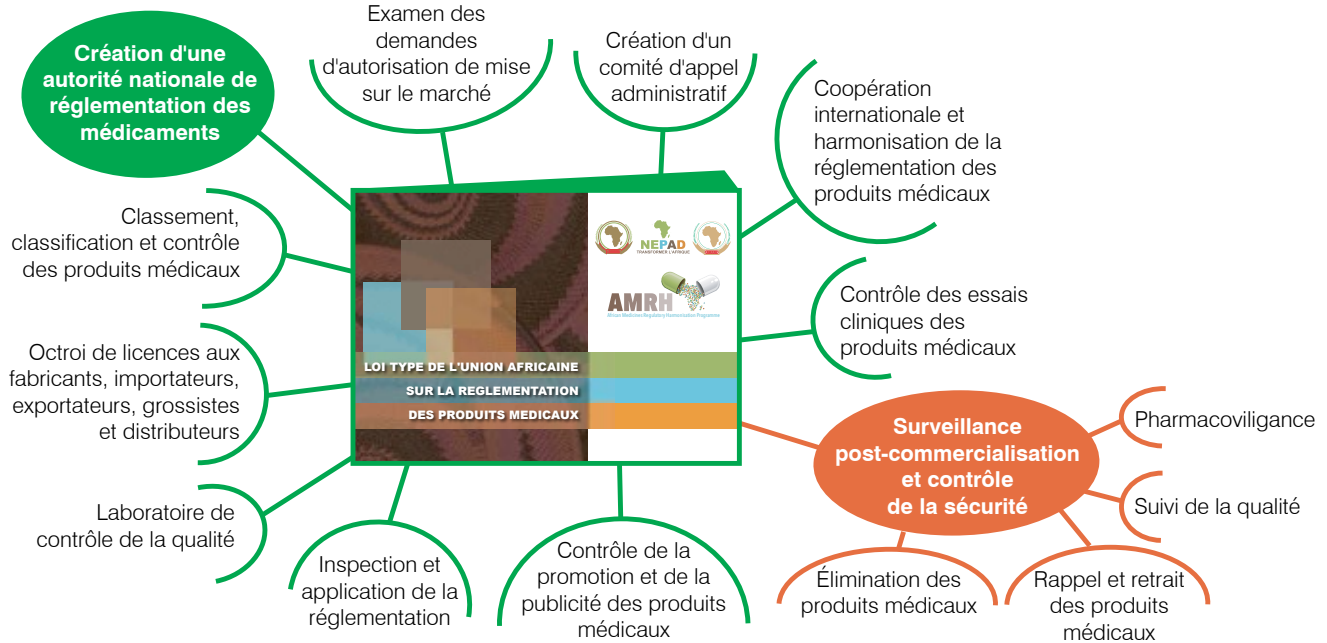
Création d'une autorité nationale de réglementation des médicaments

Examen des demandes d'autorisation de mise sur le marché

Création d'un comité d'appel administratif

Coopération internationale et harmonisation de la réglementation des produits médicaux

Classement, classification et contrôle des produits médicaux

NEPAD
TRANSFORMER L'AFRIQUE

AMRH
African Medicines Regulatory Harmonisation Programme

Contrôle des essais cliniques des produits médicaux

Octroi de licences aux fabricants, importateurs, exportateurs, grossistes et distributeurs

LOI TYPE DE L'UNION AFRICAINE
SUR LA REGLEMENTATION
DES PRODUITS MEDICAUX

Surveillance post-commercialisation et contrôle de la sécurité

Pharmacoviligance

Suivi de la qualité

Laboratoire de contrôle de la qualité

Inspection et application de la réglementation

Contrôle de la promotion et de la publicité des produits médicaux

Élimination des produits médicaux

Rappel et retrait des produits médicaux